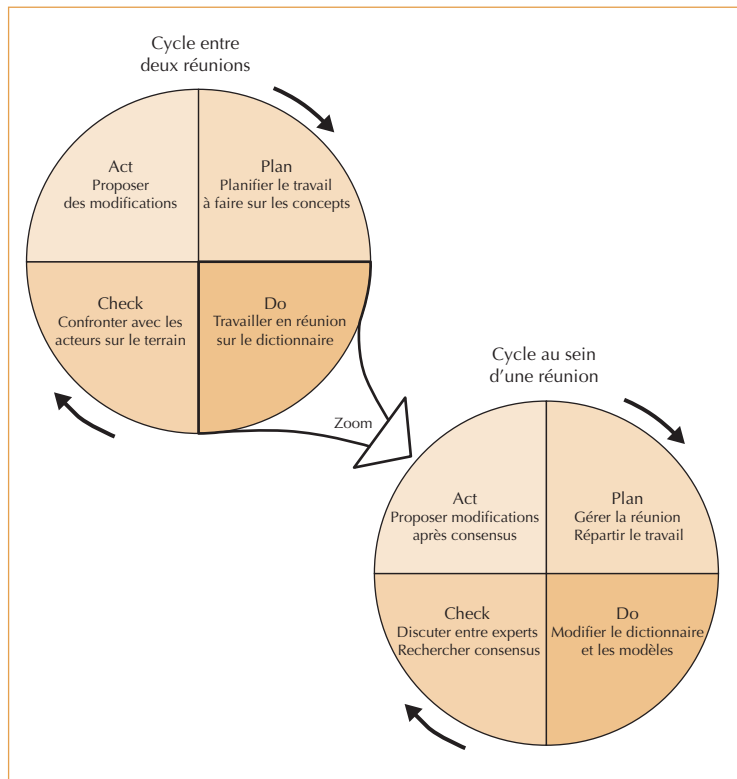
Cycle entre deux réunions

Act
Proposer des modifications

Plan
Planifier le travail à faire sur les concepts

Check
Confronter avec les acteurs sur le terrain

Do
Travailler en réunion sur le dictionnaire

Zoom

Cycle au sein d'une réunion

Act
Proposer modifications après consensus

Plan
Gérer la réunion
Répartir le travail

Check
Discuter entre experts
Rechercher consensus

Do
Modifier le dictionnaire et les modèles